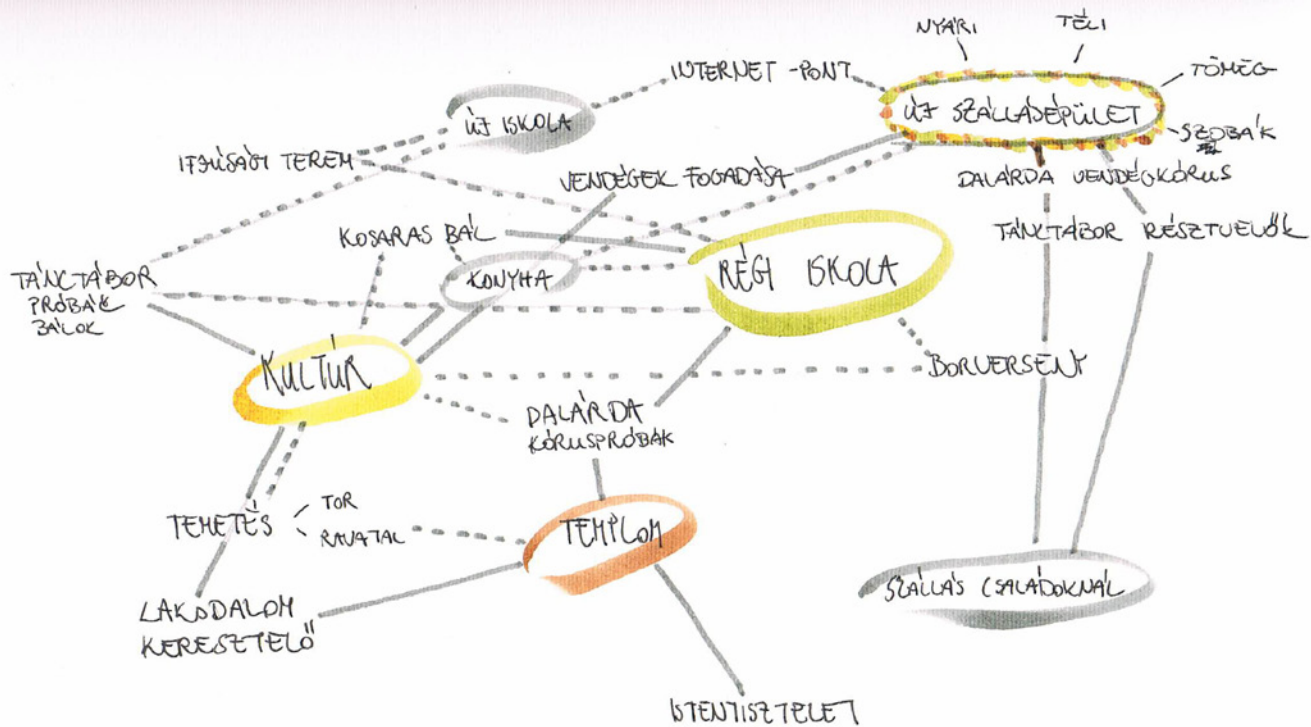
NYÁRI

TÉLI

INTERNET -PONT

TÖMEG-

ÚJ SZÁLLÁSÉPÜLET

SZOBÁK

ÚJ ISKOLA

IFJÚSÁGI TEREM

VENDÉGEK FOGADÁSA

DALÁRDA VENDÉGKÓRUS

KOSARAS BÁL

TÁNCTÁBOR RÉSZTVEVŐK

TÁNCTÁBOR PRÓBÁK BÁLOK

KONYHA

RÉGI ISKOLA

KULTÚR

BORVERSENY

DALÁRDA KÓRUSPRÓBÁK

TEMETÉS

TOR

RAVATAL

TEMPLOM

SZÁLLÁS CSALÁDOKNÁL

LAKODALOM KERESZTELŐ

ISTENTISZTELET